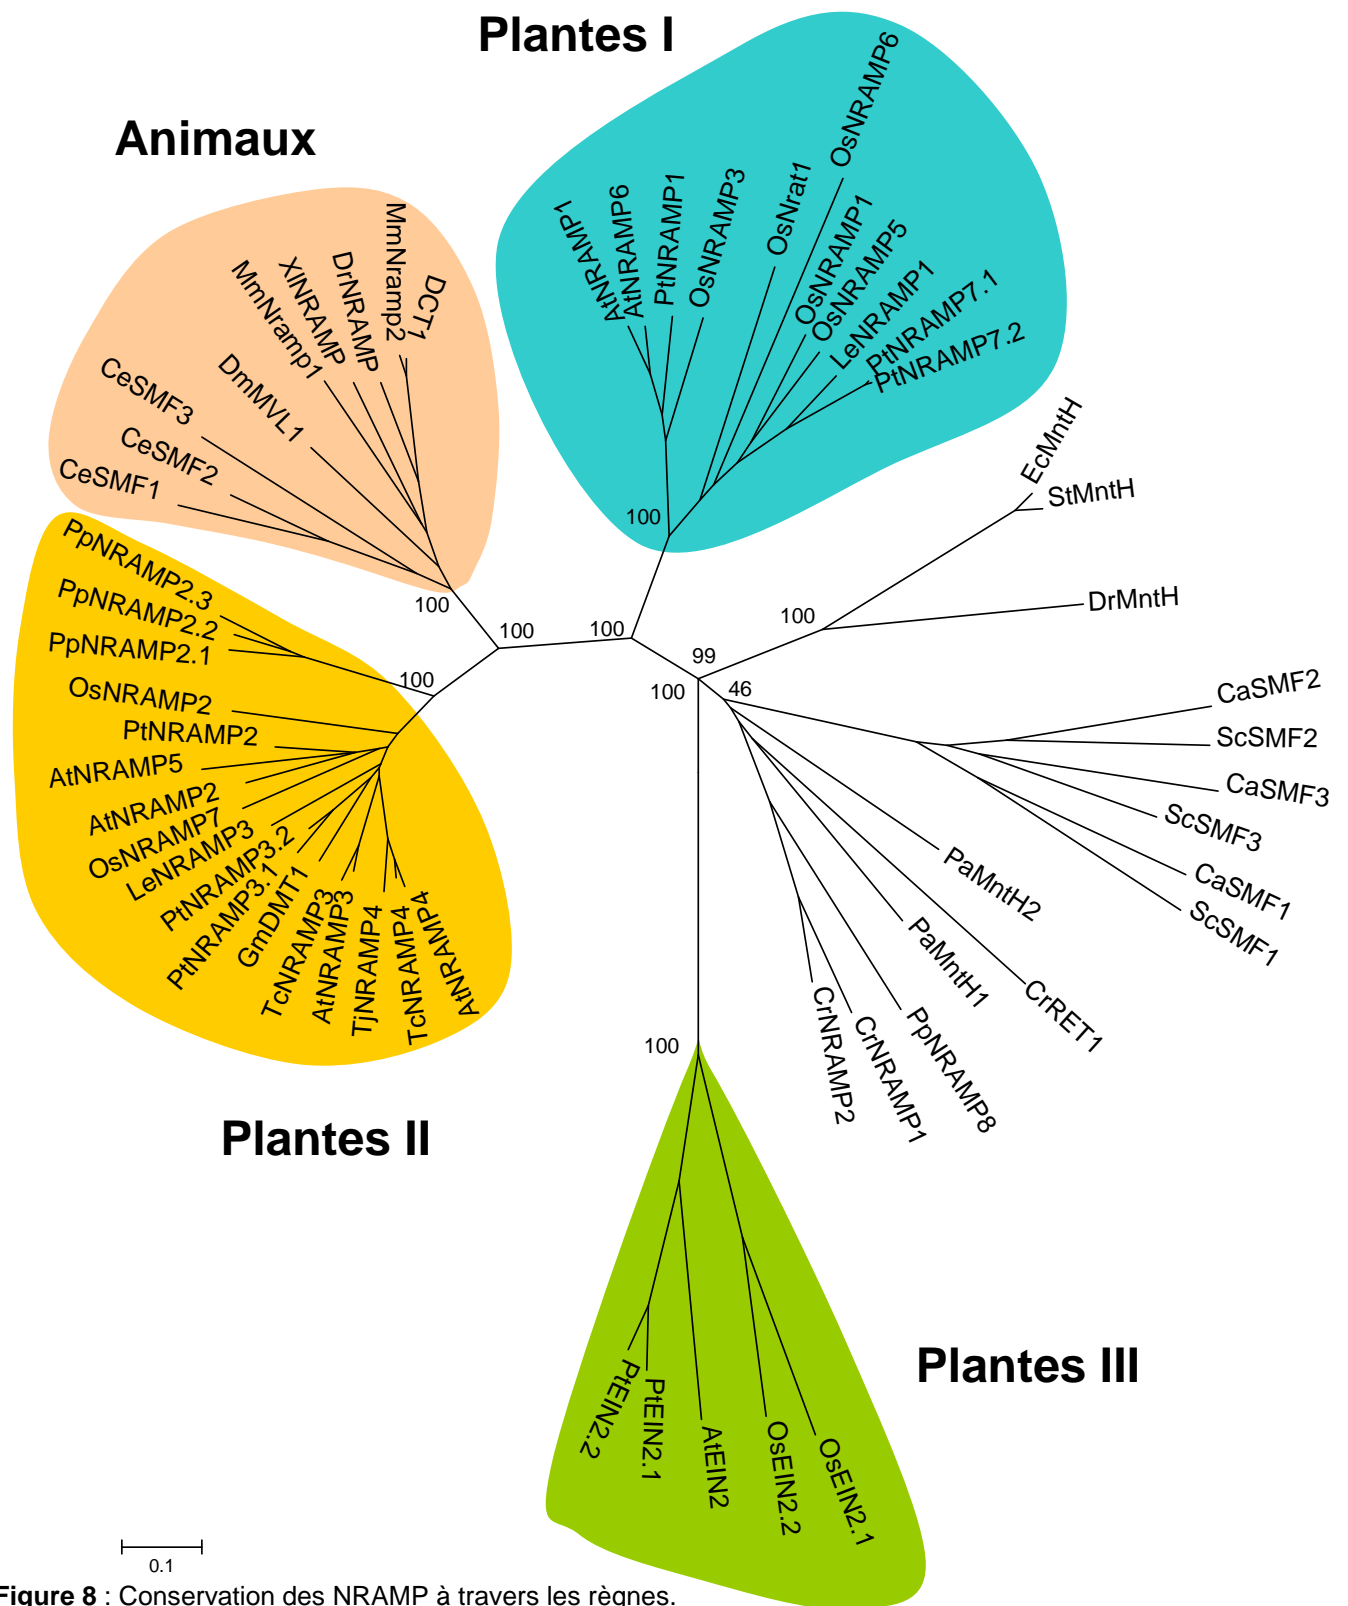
Plantes I

Animaux

OsNRAMP6
AtNRAMP1
AtNRAMP6
PtNRAMP1
OsNRAMP3
OsNrat1
OsNRAMP1
OsNRAMP5
LeNRAMP1
PtNRAMP7.1
PtNRAMP7.2

MmNramp2
DCT1
DrNRAMP
XlNRAMP
MmNramp1
DmMVL1
CeSMF3
CeSMF2
CeSMF1

100
EcMntH
StMntH

PpNRAMP2.3
PpNRAMP2.2
PpNRAMP2.1
OsNRAMP2
PtNRAMP2
AtNRAMP5
AtNRAMP2
OsNRAMP7
LeNRAMP3
PtNRAMP3.2
PtNRAMP3.1
GmDMT1
TcNRAMP3
AtNRAMP3
TjNRAMP4
TcNRAMP4
AtNRAMP4

100
100
100
100
100
DrMntH
99
100
46
CaSMF2
ScSMF2
CaSMF3
ScSMF3
CaSMF1
ScSMF1
PaMntH2
PaMntH1
CrRET1
PpNRAMP8
CrNRAMP1
CrNRAMP2

100

Plantes II

Plantes III

PtEIN2.2
PtEIN2.1
AtEIN2
OsEIN2.2
OsEIN2.1

0.1

Figure 8 : Conservation des NRAMP à travers les règnes.